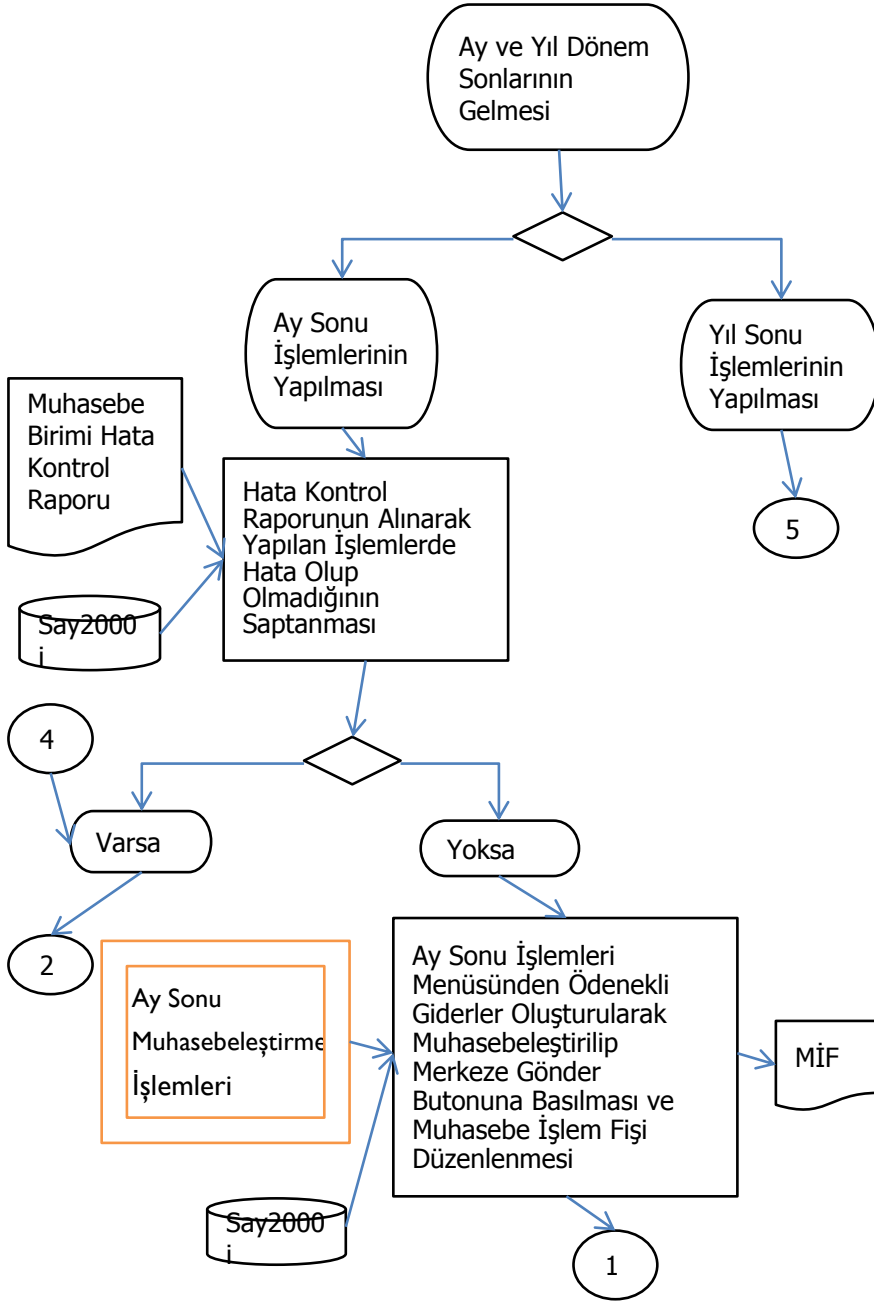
Ay ve Yıl Dönem Sonlarının Gelmesi

Ay Sonu İşlemlerinin Yapılması

Yıl Sonu İşlemlerinin Yapılması

Muhasebe Birimi Hata Kontrol Raporu

Hata Kontrol Raporunun Alınarak Yapılan İşlemlerde Hata Olup Olmadığının Saptanması

5

Say2000 i

4

Varsa

Yoksa

2

Ay Sonu Muhasebeleştirme İşlemleri

Ay Sonu İşlemleri Menüsünden Ödenekli Giderler Oluşturularak Muhasebeleştirilip Merkeze Gönder Butonuna Basılması ve Muhasebe İşlem Fişi Düzenlenmesi

MİF

Say2000 i

1